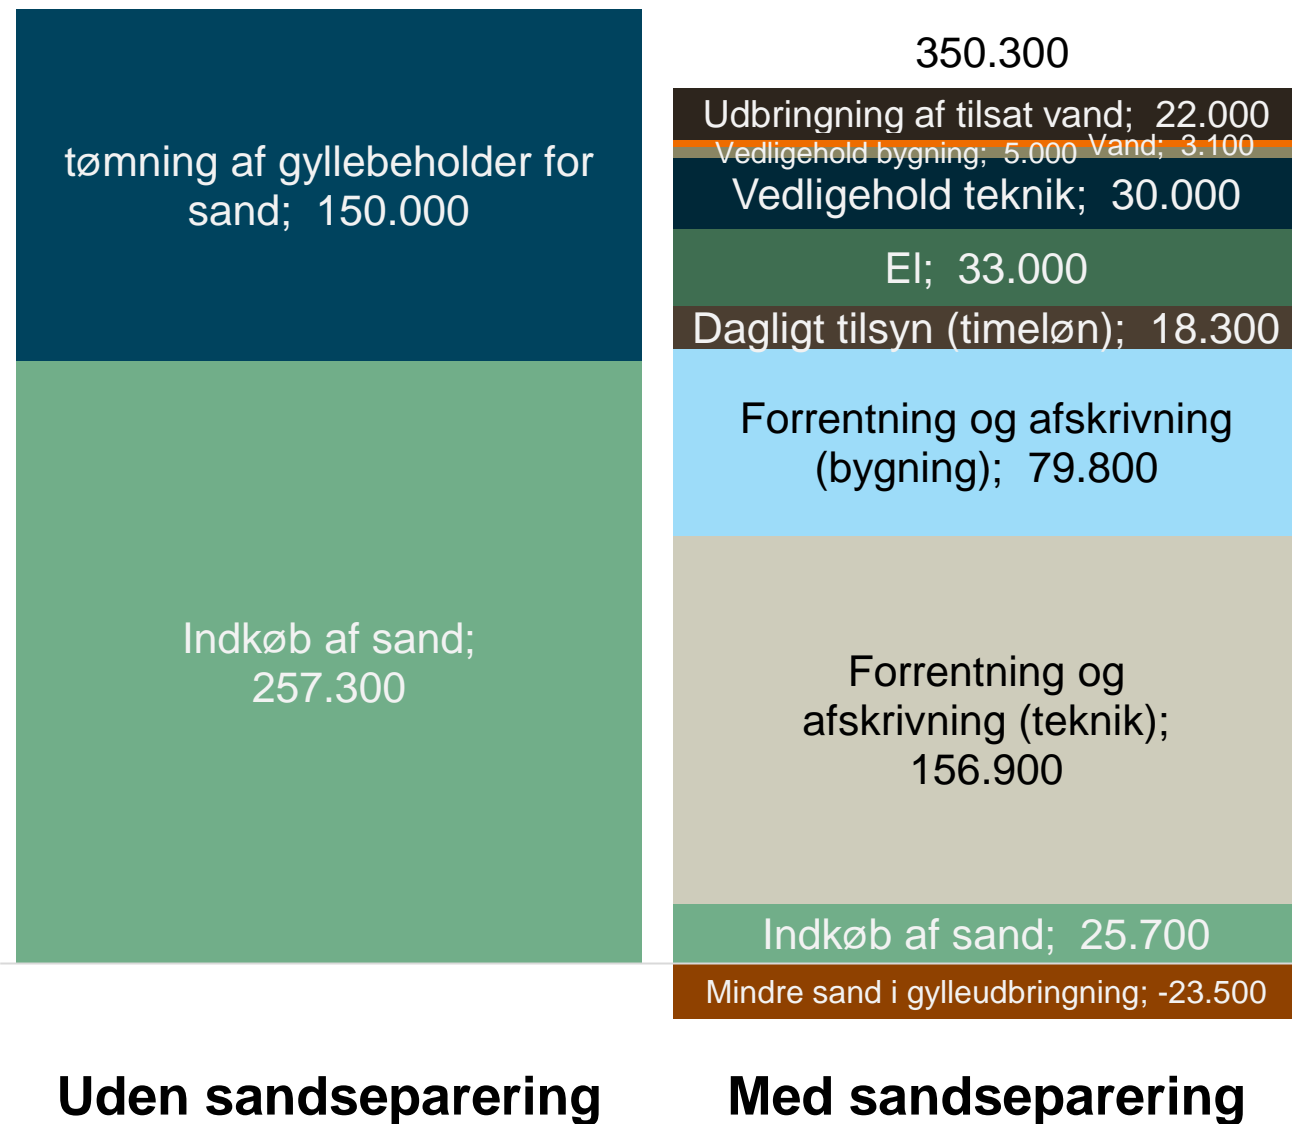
tømning af gyllebeholder for sand; 150.000

Indkøb af sand; 257.300

350.300

Udbringning af tilsat vand; 22.000

Vedligehold bygning; 5.000 Vand; 3.100

Vedligehold teknik; 30.000

El; 33.000

Dagligt tilsyn (timeløn); 18.300

Forrentning og afskrivning (bygning); 79.800

Forrentning og afskrivning (teknik); 156.900

Indkøb af sand; 25.700

Mindre sand i gylleudbringning; -23.500

Uden sandseparering

Med sandseparering